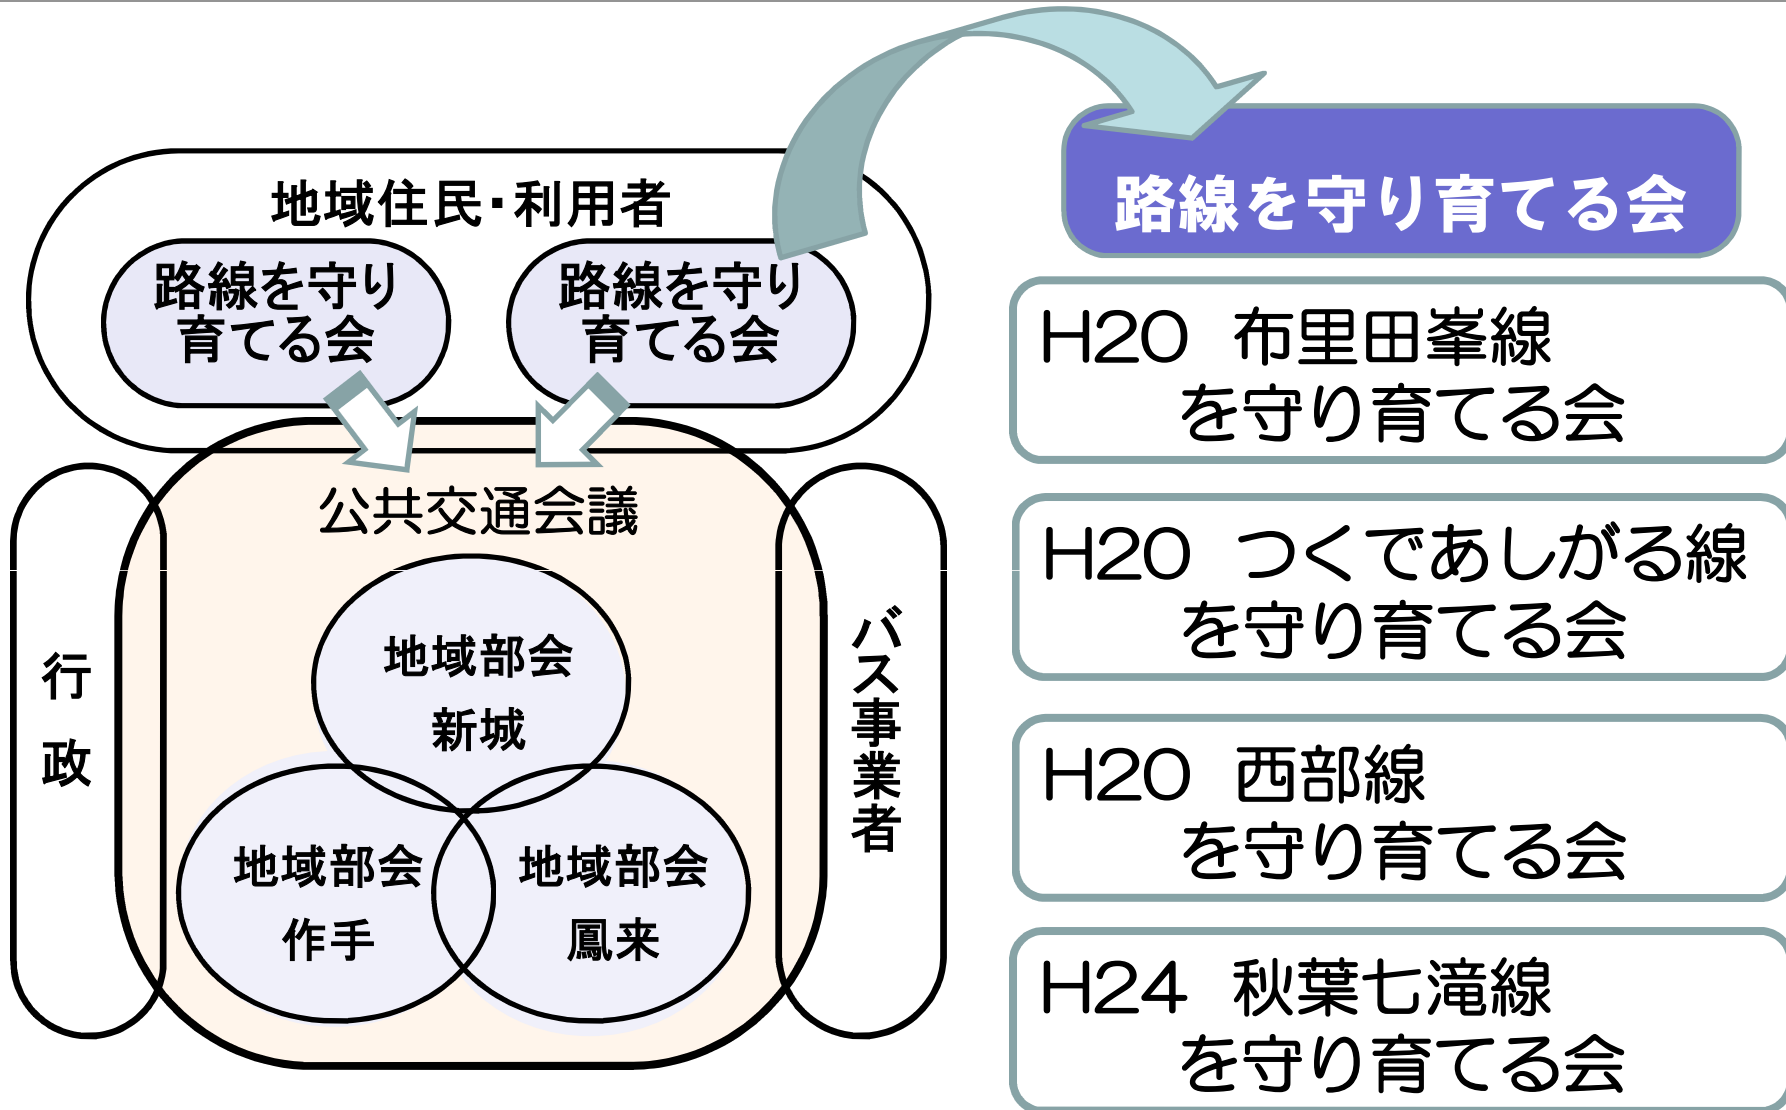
地域住民・利用者

路線を守り育てる会

路線を守り育てる会

公共交通会議

行政

地域部会
新城

地域部会
作手

地域部会
鳳来

バス事業者

路線を守り育てる会

H20 布里田峯線を守り育てる会

H20 つくであしがる線を守り育てる会

H20 西部線を守り育てる会

H24 秋葉七滝線を守り育てる会